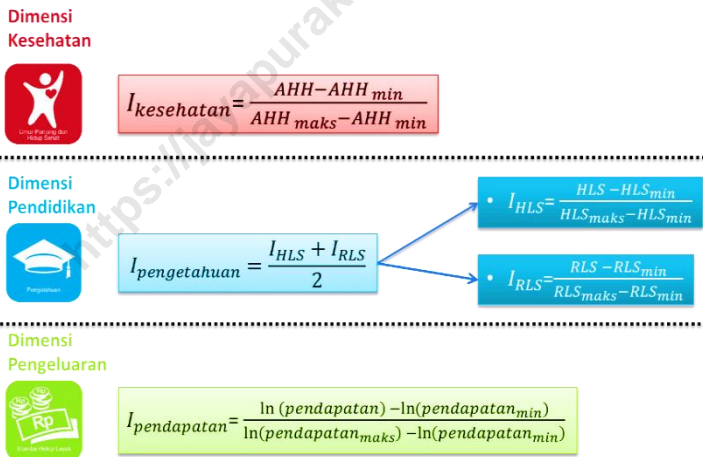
Dimensi Kesehatan

Umur Panjang dan Hidup Sehat

$I_{kesehatan} = \frac{AHH - AHH_{min}}{AHH_{maks} - AHH_{min}}$

Dimensi Pendidikan

Pengetahuan

$I_{pengetahuan} = \frac{I_{HLS} + I_{RLS}}{2}$

• $I_{HLS} = \frac{HLS - HLS_{min}}{HLS_{maks} - HLS_{min}}$

• $I_{RLS} = \frac{RLS - RLS_{min}}{RLS_{maks} - RLS_{min}}$

Dimensi Pengeluaran

Rp Rp Rp

Standar Hidup Layak

$I_{pendapatan} = \frac{\ln(pendapatan) - \ln(pendapatan_{min})}{\ln(pendapatan_{maks}) - \ln(pendapatan_{min})}$

https://jayapurak